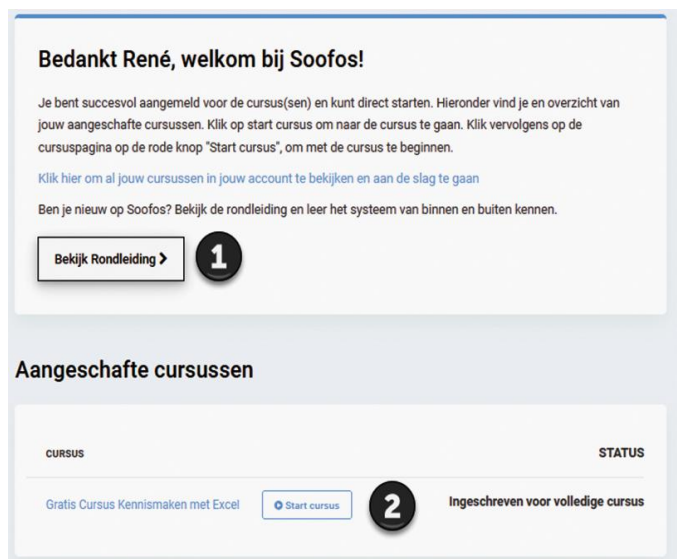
Bedankt René, welkom bij Soofos!

Je bent succesvol aangemeld voor de cursus(sen) en kunt direct starten. Hieronder vind je en overzicht van jouw aangeschafte cursussen. Klik op start cursus om naar de cursus te gaan. Klik vervolgens op de cursuspagina op de rode knop "Start cursus", om met de cursus te beginnen.

Klik hier om al jouw cursussen in jouw account te bekijken en aan de slag te gaan

Ben je nieuw op Soofos? Bekijk de rondleiding en leer het systeem van binnen en buiten kennen.

Bekijk Rondleiding >

1

Aangeschafte cursussen

| CURSUS | | STATUS |
|---|---|---|
| Gratis Cursus Kennismaken met Excel | Start cursus | Ingeschreven voor volledige cursus |

2